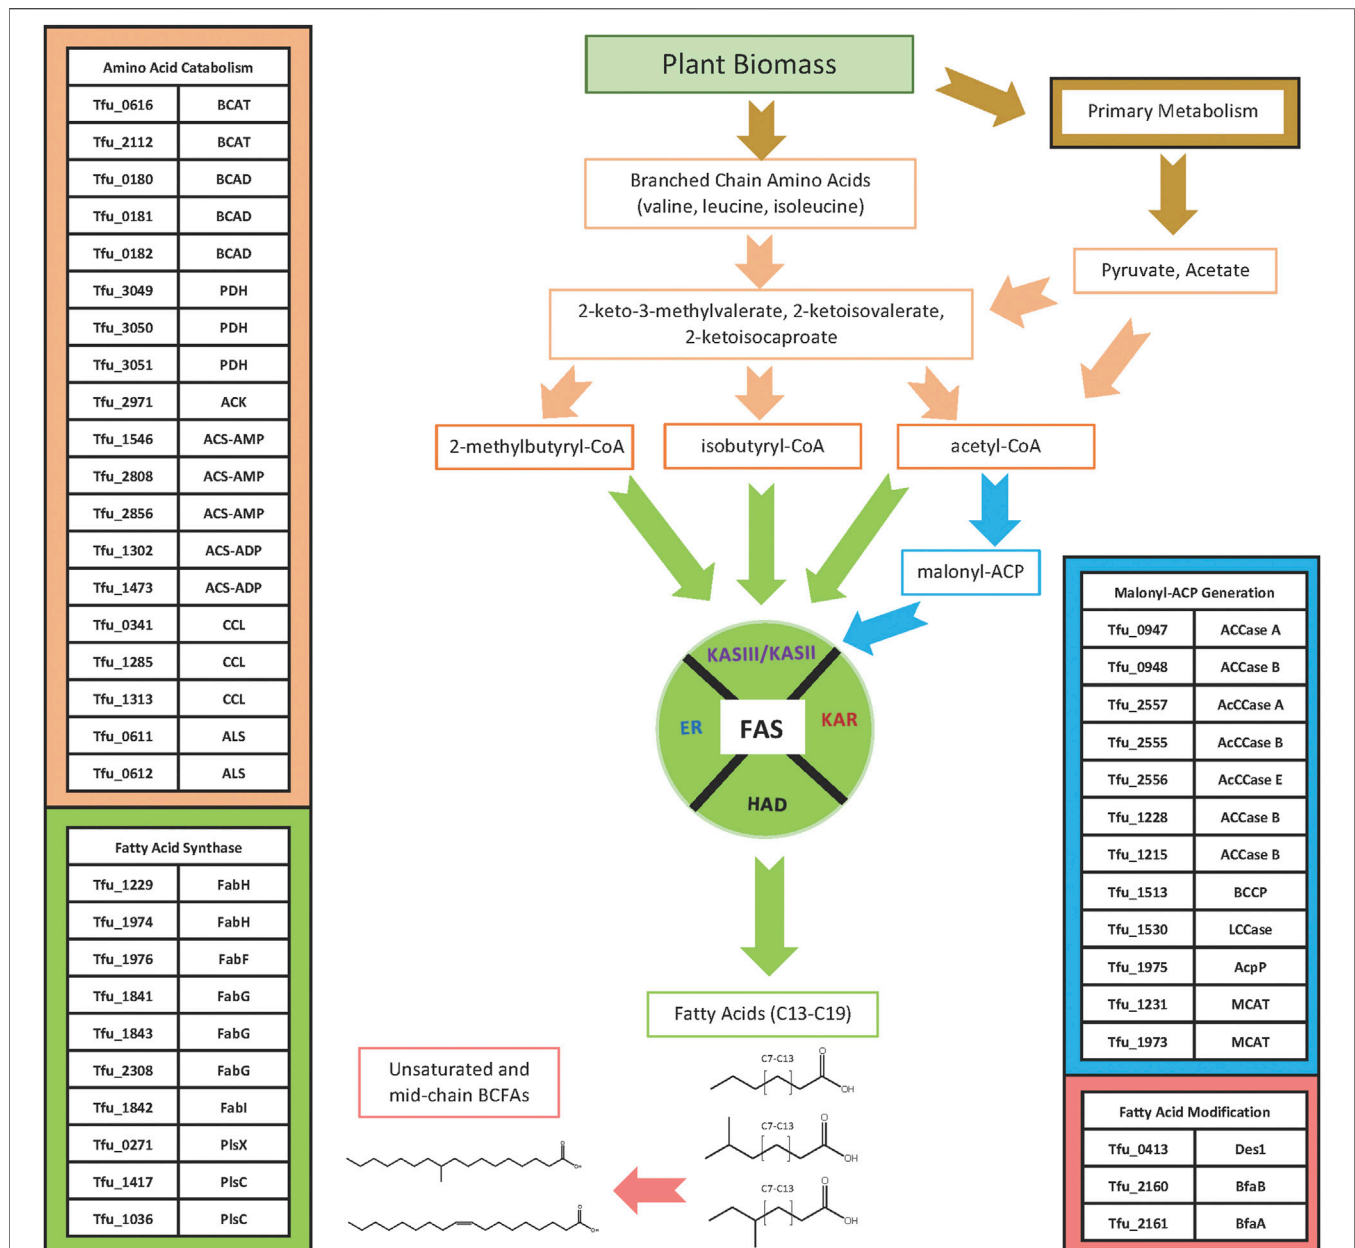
| Amino Acid Catabolism | |
|---|---|
| Tfu_0616 | BCAT |
| Tfu_2112 | BCAT |
| Tfu_0180 | BCAD |
| Tfu_0181 | BCAD |
| Tfu_0182 | BCAD |
| Tfu_3049 | PDH |
| Tfu_3050 | PDH |
| Tfu_3051 | PDH |
| Tfu_2971 | ACK |
| Tfu_1546 | ACS-AMP |
| Tfu_2808 | ACS-AMP |
| Tfu_2856 | ACS-AMP |
| Tfu_1302 | ACS-ADP |
| Tfu_1473 | ACS-ADP |
| Tfu_0341 | CCL |
| Tfu_1285 | CCL |
| Tfu_1313 | CCL |
| Tfu_0611 | ALS |
| Tfu_0612 | ALS |

| Fatty Acid Synthase | |
|---|---|
| Tfu_1229 | FabH |
| Tfu_1974 | FabH |
| Tfu_1976 | FabF |
| Tfu_1841 | FabG |
| Tfu_1843 | FabG |
| Tfu_2308 | FabG |
| Tfu_1842 | FabI |
| Tfu_0271 | PlsX |
| Tfu_1417 | PlsC |
| Tfu_1036 | PlsC |

Plant Biomass

Primary Metabolism

Branched Chain Amino Acids (valine, leucine, isoleucine)

Pyruvate, Acetate

2-keto-3-methylvalerate, 2-ketoisovalerate, 2-ketoisocaproate

2-methylbutyryl-CoA

isobutyryl-CoA

acetyl-CoA

malonyl-ACP

KASIII/KASII

ER

FAS

KAR

HAD

Fatty Acids (C13-C19)

C7-C13

OH

C7-C13

OH

C7-C13

OH

Unsaturated and mid-chain BCFAs

OH

OH

| Malonyl-ACP Generation | |
|---|---|
| Tfu_0947 | ACCase A |
| Tfu_0948 | ACCase B |
| Tfu_2557 | AcCCase A |
| Tfu_2555 | AcCCase B |
| Tfu_2556 | AcCCase E |
| Tfu_1228 | ACCase B |
| Tfu_1215 | ACCase B |
| Tfu_1513 | BCCP |
| Tfu_1530 | LCCase |
| Tfu_1975 | AcpP |
| Tfu_1231 | MCAT |
| Tfu_1973 | MCAT |

| Fatty Acid Modification | |
|---|---|
| Tfu_0413 | Des1 |
| Tfu_2160 | BfaB |
| Tfu_2161 | BfaA |